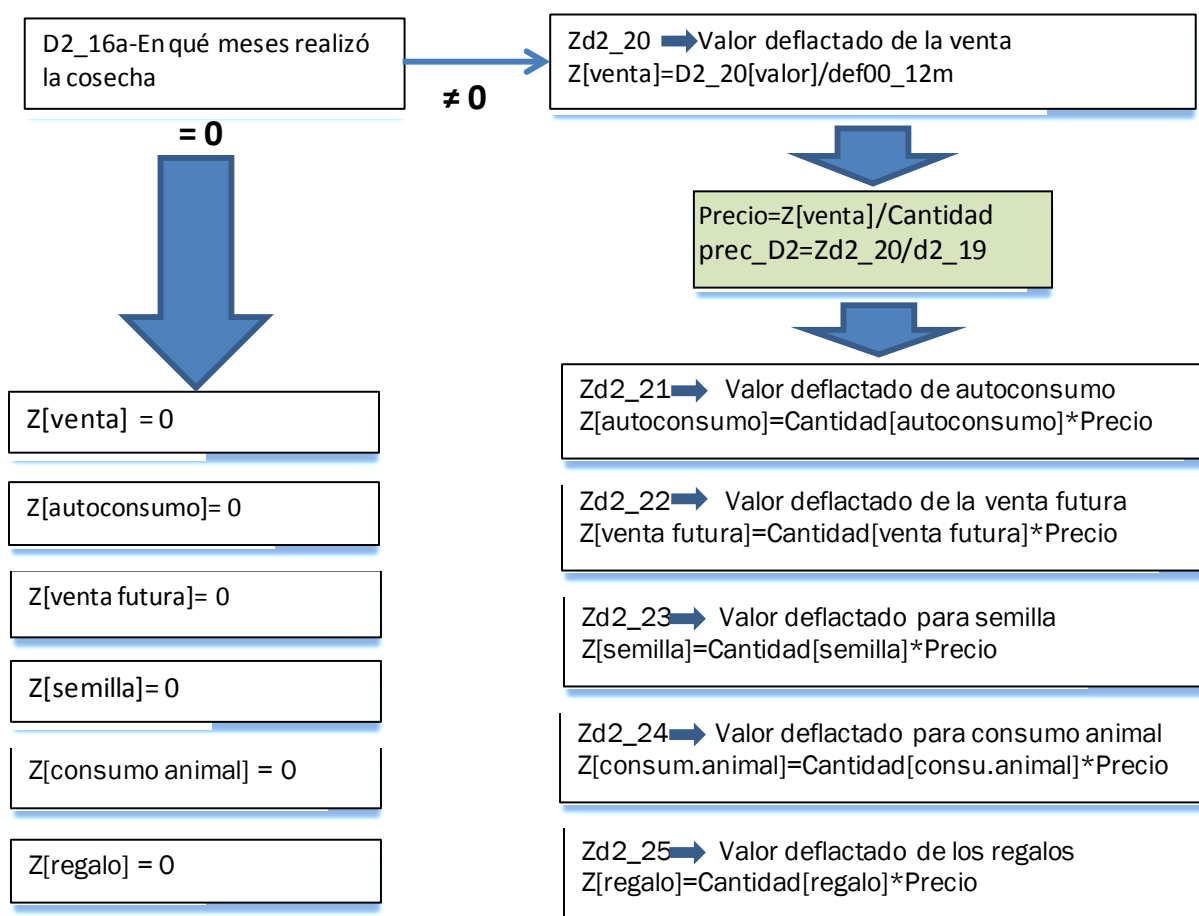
D2_16a-En qué meses realizó la cosecha

≠ 0

Zd2_20 Valor deflactado de la venta
Z[venta]=D2_20[valor]/def00_12m

= 0

Precio=Z[venta]/Cantidad
prec_D2=Zd2_20/d2_19

Z[venta] = 0

Zd2_21 Valor deflactado de autoconsumo
Z[autoconsumo]=Cantidad[autoconsumo]*Precio

Z[autoconsumo]= 0

Zd2_22 Valor deflactado de la venta futura
Z[venta futura]=Cantidad[venta futura]*Precio

Z[venta futura]= 0

Zd2_23 Valor deflactado para semilla
Z[semilla]=Cantidad[semilla]*Precio

Z[semilla]= 0

Zd2_24 Valor deflactado para consumo animal
Z[consum.animal]=Cantidad[consu.animal]*Precio

Z[consumo animal] = 0

Zd2_25 Valor deflactado de los regalos
Z[regalo]=Cantidad[regalo]*Precio

Z[regalo] = 0